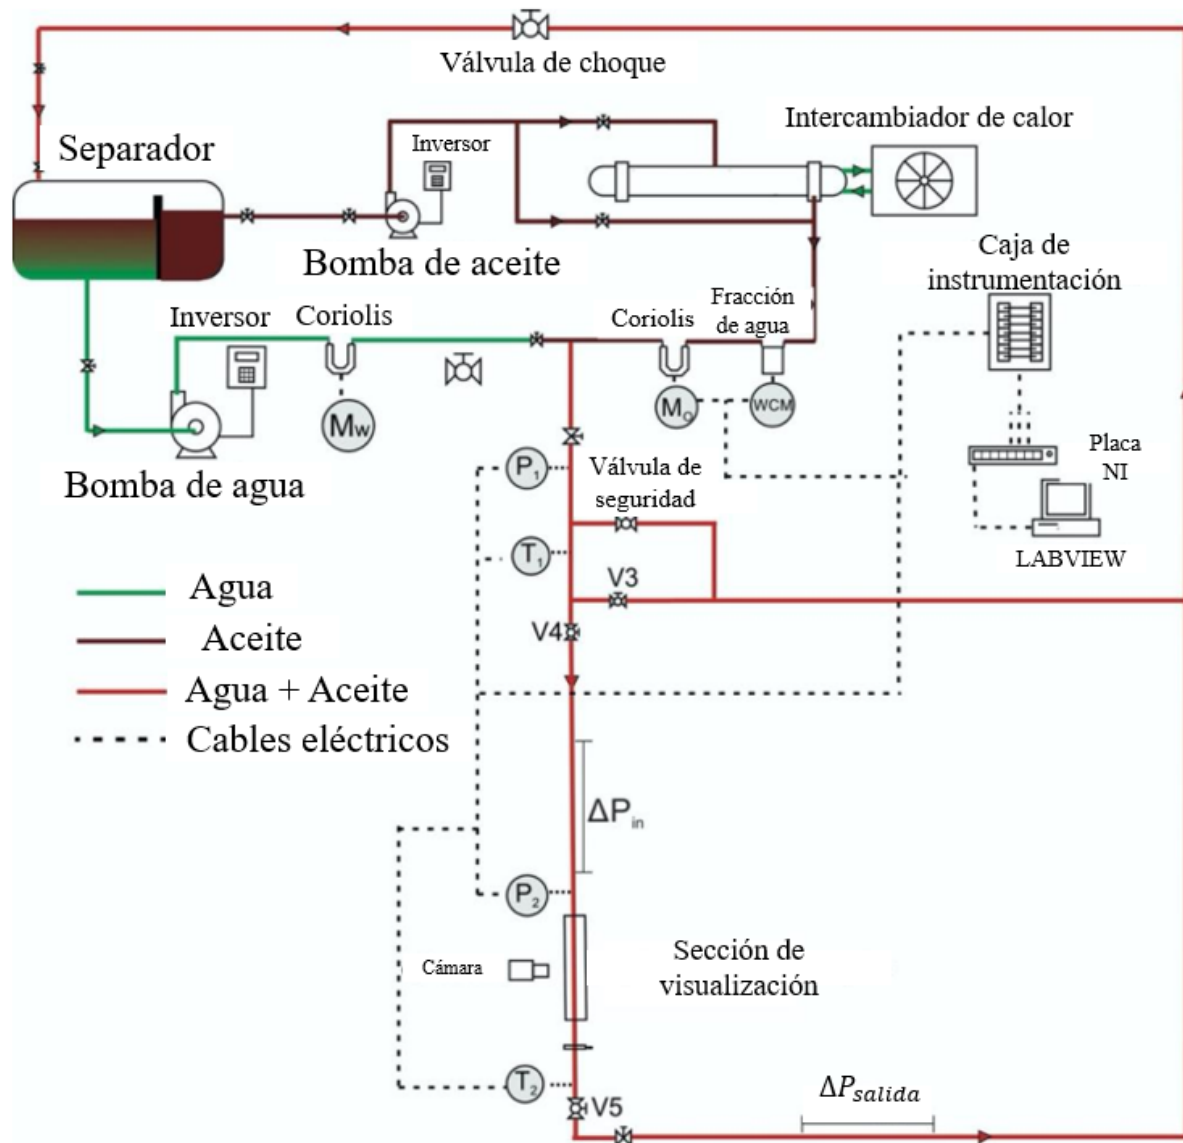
Válvula de choque

Intercambiador de calor

Separador

Inversor

Bomba de aceite

Caja de instrumentación

Inversor

Coriolis

Coriolis

Fracción de agua

$M_w$

$M_o$

WCM

Bomba de agua

$P_1$

Válvula de seguridad

Placa NI

LABVIEW

$T_1$

V3

Agua

Aceite

V4

Agua + Aceite

Cables eléctricos

$\Delta P_{in}$

$P_2$

Cámara

Sección de visualización

$T_2$

V5

$\Delta P_{salida}$